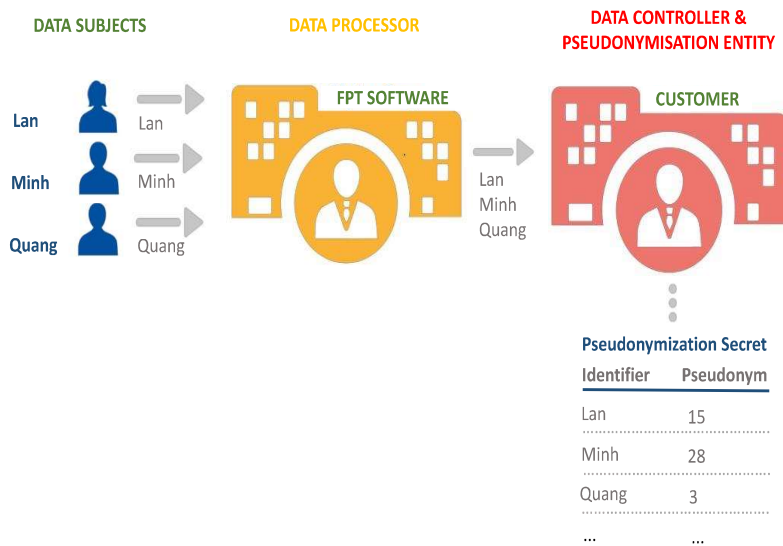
DATA SUBJECTS

DATA PROCESSOR

DATA CONTROLLER & PSEUDONYMISATION ENTITY

Lan
Minh
Quang

Lan
Minh
Quang

FPT SOFTWARE

Lan
Minh
Quang

CUSTOMER

Pseudonymization Secret

| Identifier | Pseudonym |
|---|---|
| Lan | 15 |
| Minh | 28 |
| Quang | 3 |
| ... | ... |